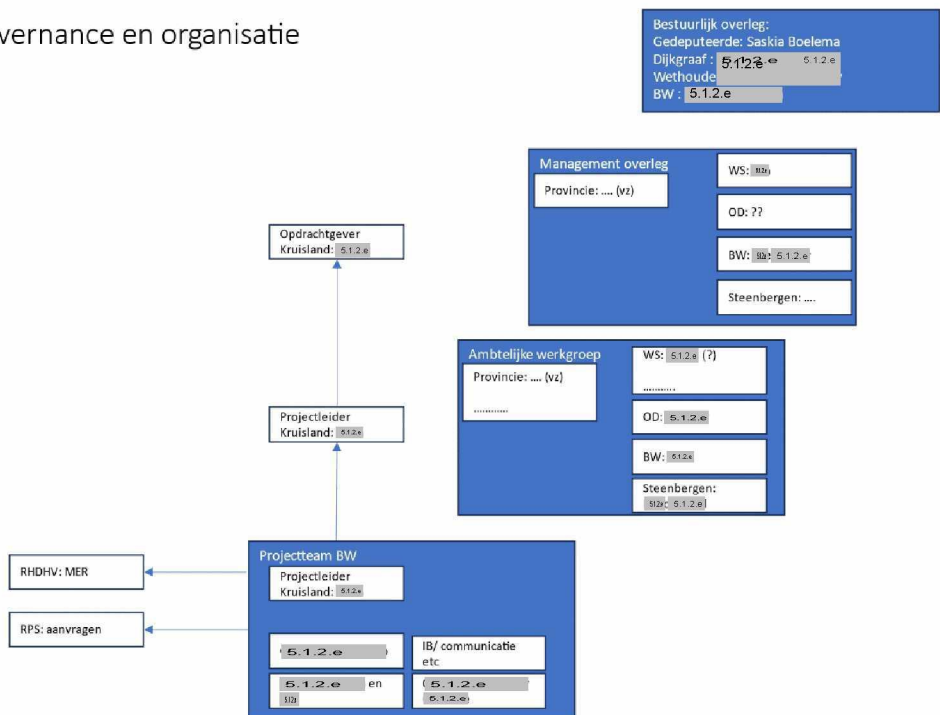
vernance en organisatie

Bestuurlijk overleg:
Gedeputeerde: Saskia Boelema
Dijkgraaf : 5.1.2.e 5.1.2.e
Wethoude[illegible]
BW : 5.1.2.e

Management overleg
Provincie: .... (vz)
WS: 5.1.2.e
OD: ??
BW: 5.1.2.e 5.1.2.e
Steenbergen: ....

Opdrachtgever
Kruisland: 5.1.2.e

Ambtelijke werkgroep
Provincie: .... (vz)
...........
WS: 5.1.2.e (?)
...........
OD: 5.1.2.e
BW: 5.1.2.e
Steenbergen:
5.1.2.e ( 5.1.2.e )

Projectleider
Kruisland: 5.1.2.e

RHDHV: MER

RPS: aanvragen

Projectteam BW
Projectleider
Kruisland: 5.1.2.e
( 5.1.2.e
IB/ communicatie
etc
5.1.2.e en
5.1.2.e
( 5.1.2.e
5.1.2.e